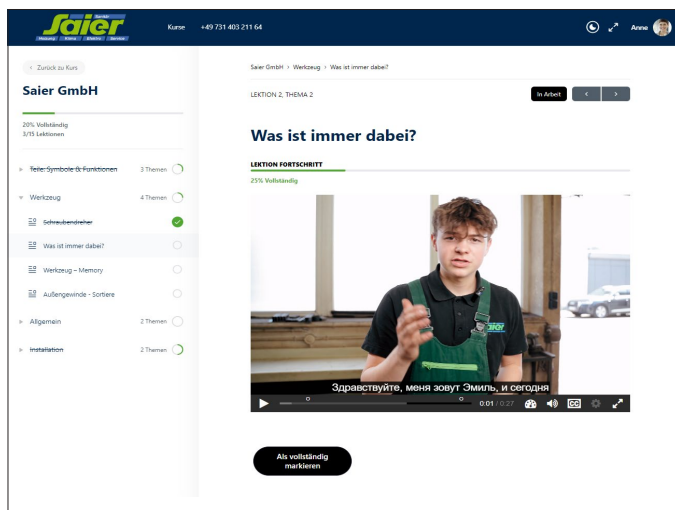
Saier
Heizung Klima Elektro Service

Kurse +49 731 403 211 64

Anne

< Zurück zu Kurs

Saier GmbH

20% Vollständig
3/15 Lektionen

Teile, Symbole & Funktionen 3 Themen

Werkzeug 4 Themen

Schraubendreher

Was ist immer dabei?

Werkzeug – Memory

Außengewinde - Sortiere

Allgemein 2 Themen

Installation 2 Themen

Saier GmbH > Werkzeug > Was ist immer dabei?

LEKTION 2, THEMA 2

In Arbeit < >

Was ist immer dabei?

LEKTION FORTSCHRITT

25% Vollständig

Saier

Здравствуйте, меня зовут Эмиль, и сегодня

0:01 / 0:27

CC

Als vollständig markieren